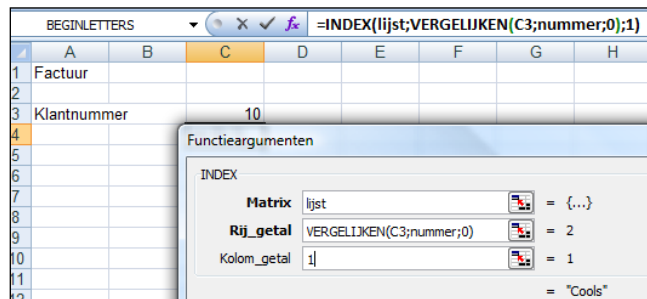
BEGINLETTERS
=INDEX(lijst;VERGELIJKEN(C3;nummer;0);1)

| | A | B | C | D | E | F | G | H |
|---|---|---|---|---|---|---|---|---|
| 1 | Factuur | | | | | | | |
| 2 | | | | | | | | |
| 3 | Klantnummer | | 10 | | | | | |
| 4 | | | | | | | | |
| 5 | | | | | | | | |
| 6 | | | | | | | | |
| 7 | | | | | | | | |
| 8 | | | | | | | | |
| 9 | | | | | | | | |
| 10 | | | | | | | | |
| 11 | | | | | | | | |
| 12 | | | | | | | | |

Functieargumenten

INDEX

Matrix lijst = {...}

Rij_getal VERGELIJKEN(C3;nummer;0) = 2

Kolom_getal 1 = 1

= "Cools"